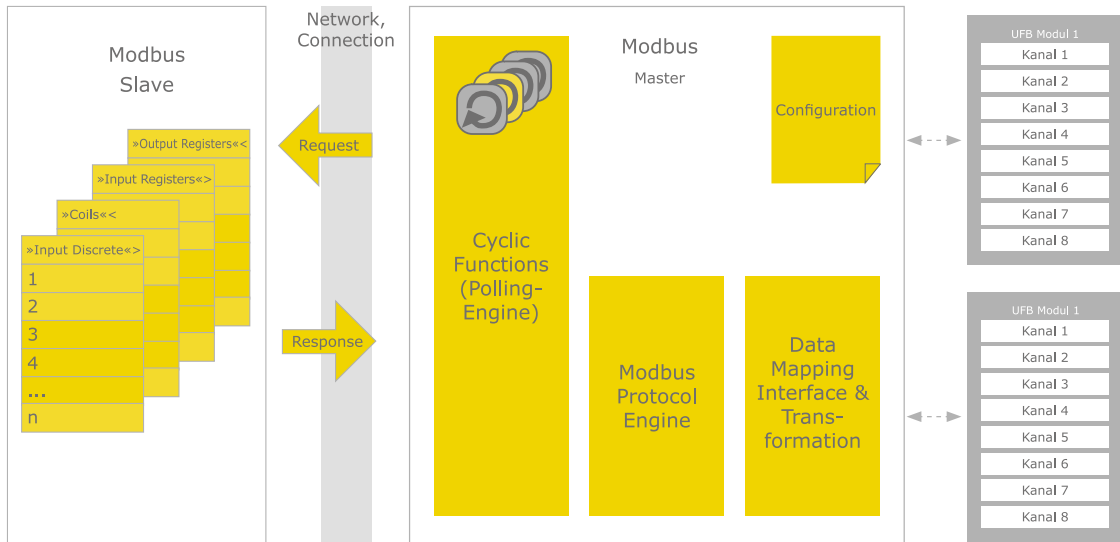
Modbus
Slave

»Output Registers«<

»Input Registers«>

»Coils«<

»Input Discrete«>

1

2

3

4

...

n

Network,
Connection

Request

Response

Modbus
Master

Cyclic Functions (Polling-Engine)

Configuration

Modbus Protocol Engine

Data Mapping Interface & Transformation

UFB Modul 1

Kanal 1
Kanal 2
Kanal 3
Kanal 4
Kanal 5
Kanal 6
Kanal 7
Kanal 8

UFB Modul 1

Kanal 1
Kanal 2
Kanal 3
Kanal 4
Kanal 5
Kanal 6
Kanal 7
Kanal 8